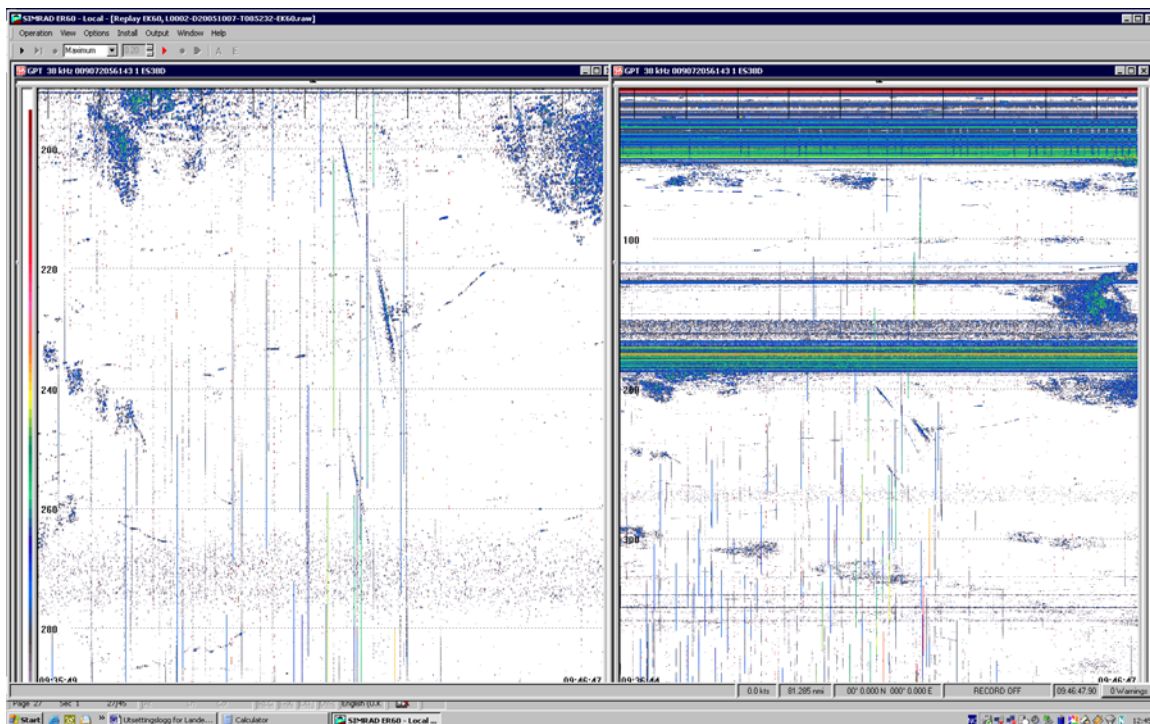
SIMRAD ER60 - Local - [Replay EK60, L0002-D20051007-T085232-EK60.raw]
Operation View Options Install Output Window Help
Maximum
GPT 38 kHz 009072056143 1 ES38D
200
220
240
260
280
09:35:49
09:46:47
GPT 38 kHz 009072056143 1 ES38D
100
200
300
09:36:44
09:46:47
0.0 kts
81.285 nmi
00° 0.000 N 000° 0.000 E
RECORD OFF
09:46:47.90
0 Warnings
Page 27 Sec 1 27/45
English (U.K.
Start
Utsettingslogg for Lande...
Calculator
SIMRAD ER60 - Local ...
12:4